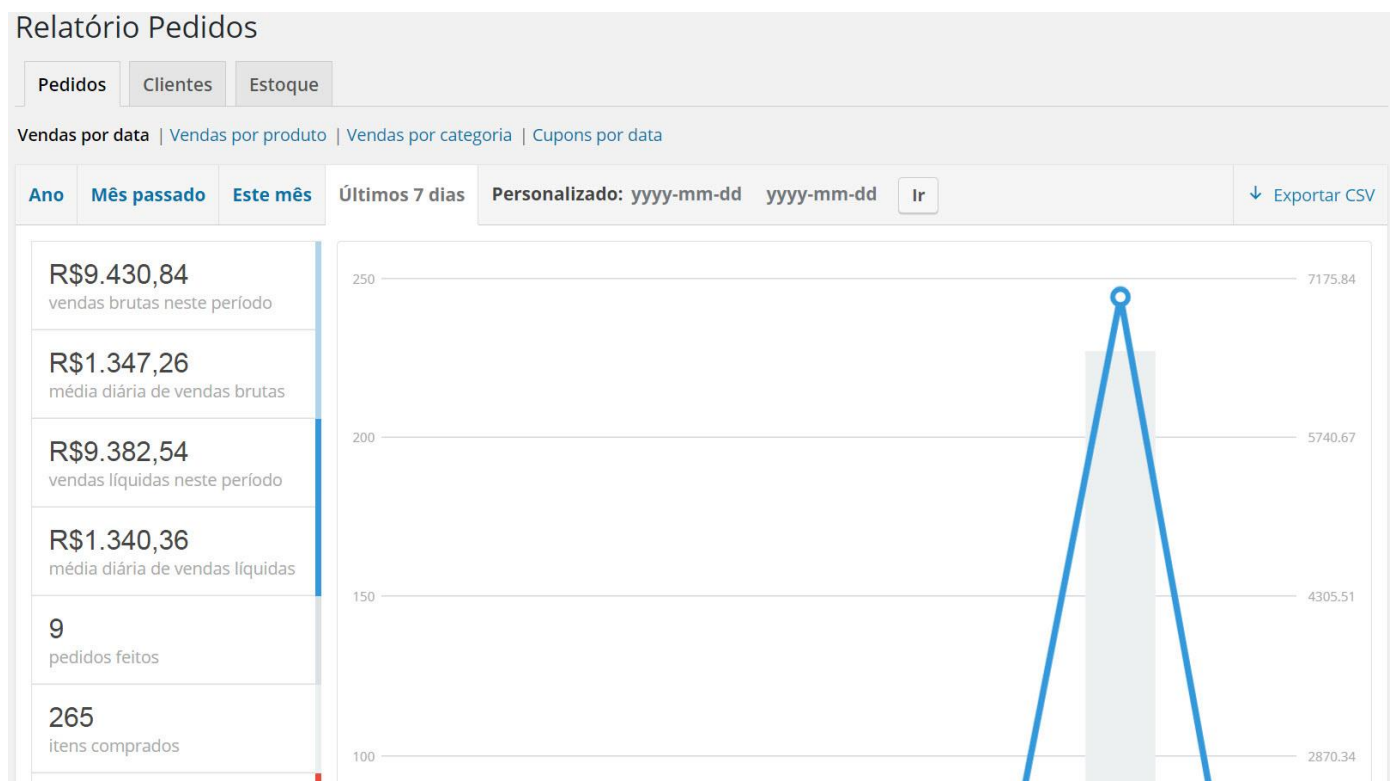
Relatório Pedidos

Pedidos | Clientes | Estoque

Vendas por data | Vendas por produto | Vendas por categoria | Cupons por data

Ano | Mês passado | Este mês | Últimos 7 dias | Personalizado: yyyy-mm-dd yyyy-mm-dd Ir | Exportar CSV

R$9.430,84
vendas brutas neste período

R$1.347,26
média diária de vendas brutas

R$9.382,54
vendas líquidas neste período

R$1.340,36
média diária de vendas líquidas

9
pedidos feitos

265
itens comprados

250
200
150
100

7175.84
5740.67
4305.51
2870.34